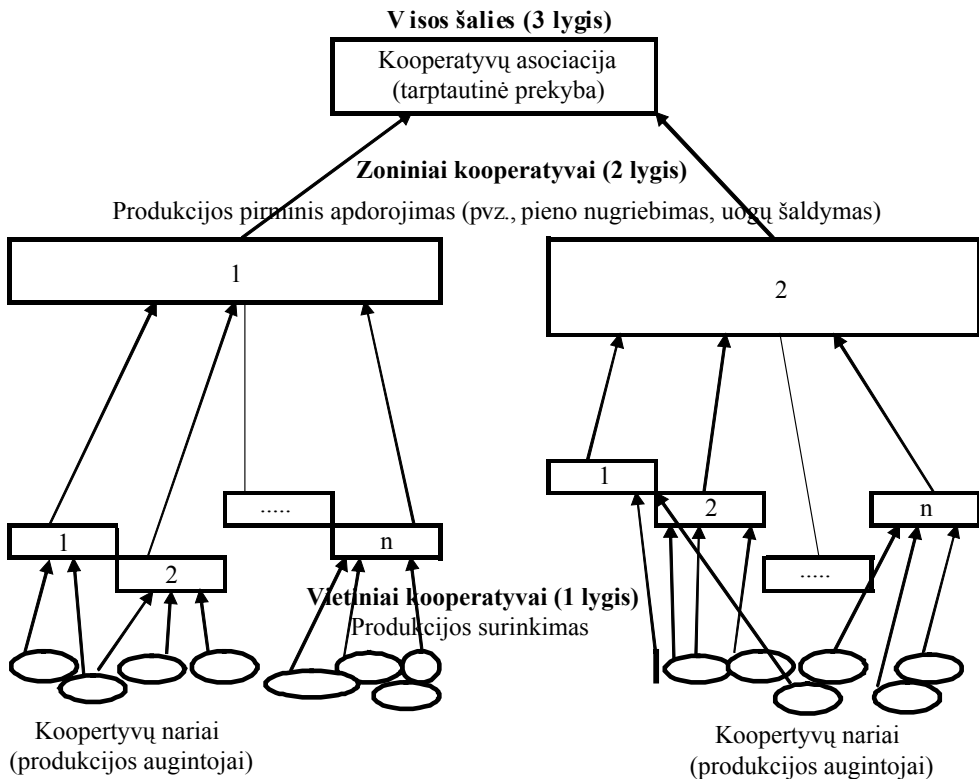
V isos šalies (3 lygis)

Kooperatyvų asociacija (tarptautinė prekyba)

Zoniniai kooperatyvai (2 lygis)

Produkcijos pirminis apdorojimas (pvz., pieno nugriebimas, uogų šaldymas)

1

2

.....

1

2

n

1

2

n

.....

Vietiniai kooperatyvai (1 lygis)
Produkcijos surinkimas

Koopertyvų nariai (produkcijos augintojai)

Koopertyvų nariai (produkcijos augintojai)